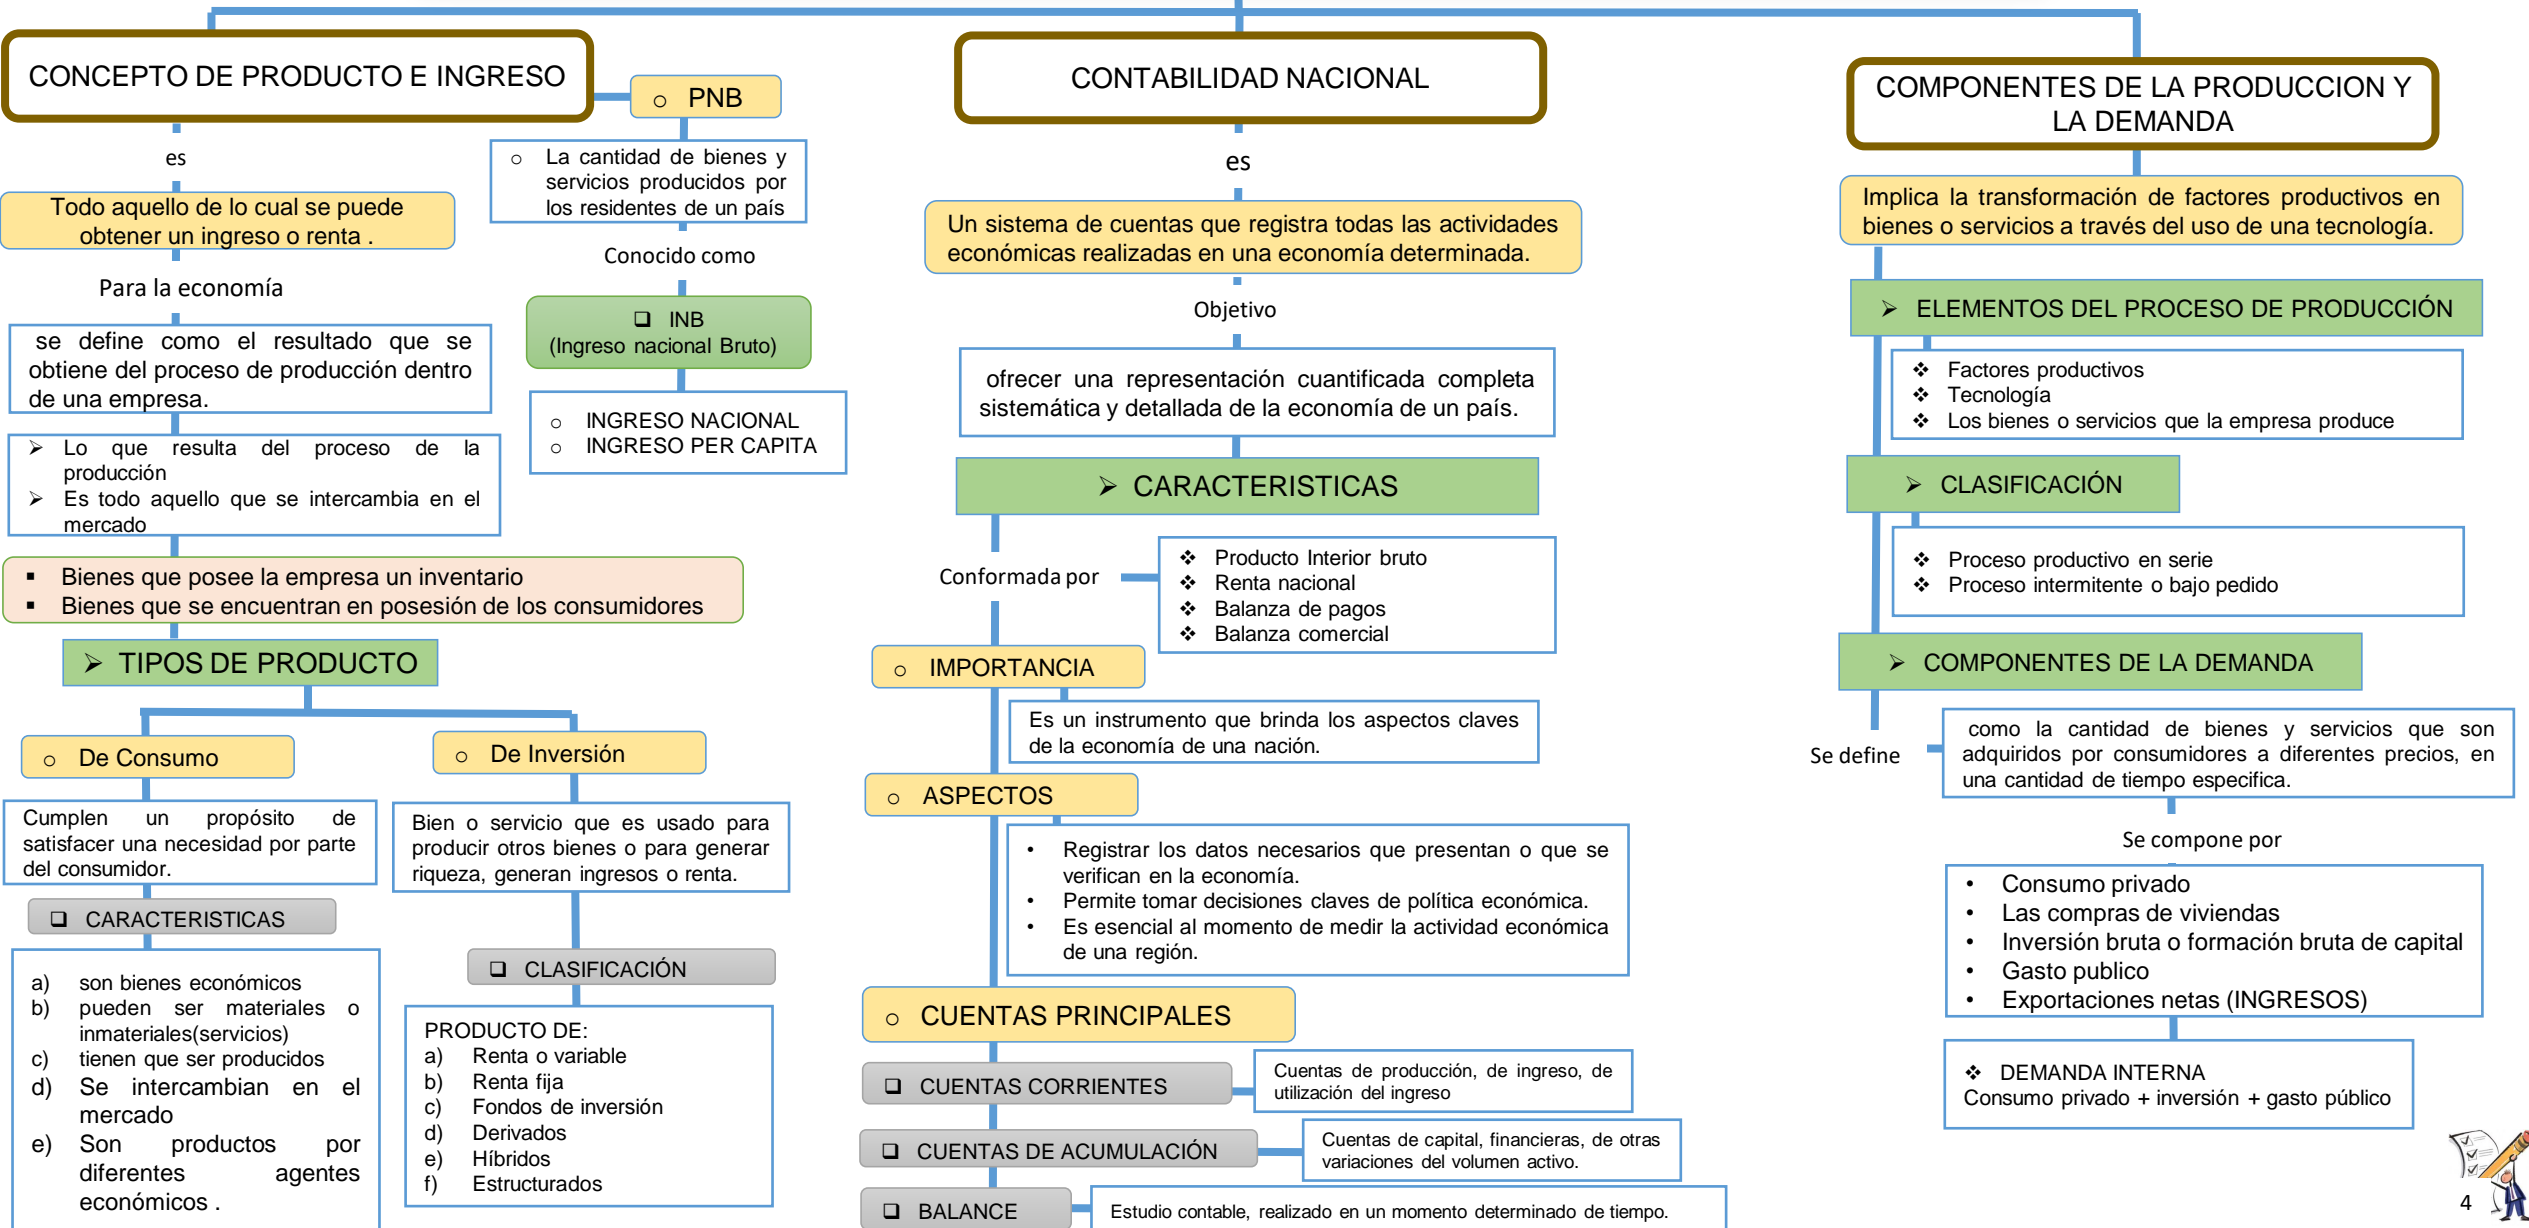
CONCEPTO DE PRODUCTO E INGRESO

es

Todo aquello de lo cual se puede obtener un ingreso o renta .

Para la economía

se define como el resultado que se obtiene del proceso de producción dentro de una empresa.

➢ Lo que resulta del proceso de la producción
➢ Es todo aquello que se intercambia en el mercado

▪ Bienes que posee la empresa un inventario
▪ Bienes que se encuentran en posesión de los consumidores

➢ TIPOS DE PRODUCTO

○ De Consumo

Cumplen un propósito de satisfacer una necesidad por parte del consumidor.

❑ CARACTERISTICAS

a) son bienes económicos
b) pueden ser materiales o inmateriales(servicios)
c) tienen que ser producidos
d) Se intercambian en el mercado
e) Son productos por diferentes agentes económicos .

○ De Inversión

Bien o servicio que es usado para producir otros bienes o para generar riqueza, generan ingresos o renta.

❑ CLASIFICACIÓN

PRODUCTO DE:
a) Renta o variable
b) Renta fija
c) Fondos de inversión
d) Derivados
e) Híbridos
f) Estructurados

○ PNB

○ La cantidad de bienes y servicios producidos por los residentes de un país

Conocido como

❑ INB
(Ingreso nacional Bruto)

○ INGRESO NACIONAL
○ INGRESO PER CAPITA

CONTABILIDAD NACIONAL

es

Un sistema de cuentas que registra todas las actividades económicas realizadas en una economía determinada.

Objetivo

ofrecer una representación cuantificada completa sistemática y detallada de la economía de un país.

➢ CARACTERISTICAS

Conformada por

❖ Producto Interior bruto
❖ Renta nacional
❖ Balanza de pagos
❖ Balanza comercial

○ IMPORTANCIA

Es un instrumento que brinda los aspectos claves de la economía de una nación.

○ ASPECTOS

• Registrar los datos necesarios que presentan o que se verifican en la economía.
• Permite tomar decisiones claves de política económica.
• Es esencial al momento de medir la actividad económica de una región.

○ CUENTAS PRINCIPALES

❑ CUENTAS CORRIENTES

Cuentas de producción, de ingreso, de utilización del ingreso

❑ CUENTAS DE ACUMULACIÓN

Cuentas de capital, financieras, de otras variaciones del volumen activo.

❑ BALANCE

Estudio contable, realizado en un momento determinado de tiempo.

COMPONENTES DE LA PRODUCCION Y LA DEMANDA

Implica la transformación de factores productivos en bienes o servicios a través del uso de una tecnología.

➢ ELEMENTOS DEL PROCESO DE PRODUCCIÓN

❖ Factores productivos
❖ Tecnología
❖ Los bienes o servicios que la empresa produce

➢ CLASIFICACIÓN

❖ Proceso productivo en serie
❖ Proceso intermitente o bajo pedido

➢ COMPONENTES DE LA DEMANDA

Se define

como la cantidad de bienes y servicios que son adquiridos por consumidores a diferentes precios, en una cantidad de tiempo especifica.

Se compone por

• Consumo privado
• Las compras de viviendas
• Inversión bruta o formación bruta de capital
• Gasto publico
• Exportaciones netas (INGRESOS)

❖ DEMANDA INTERNA
Consumo privado + inversión + gasto público

4